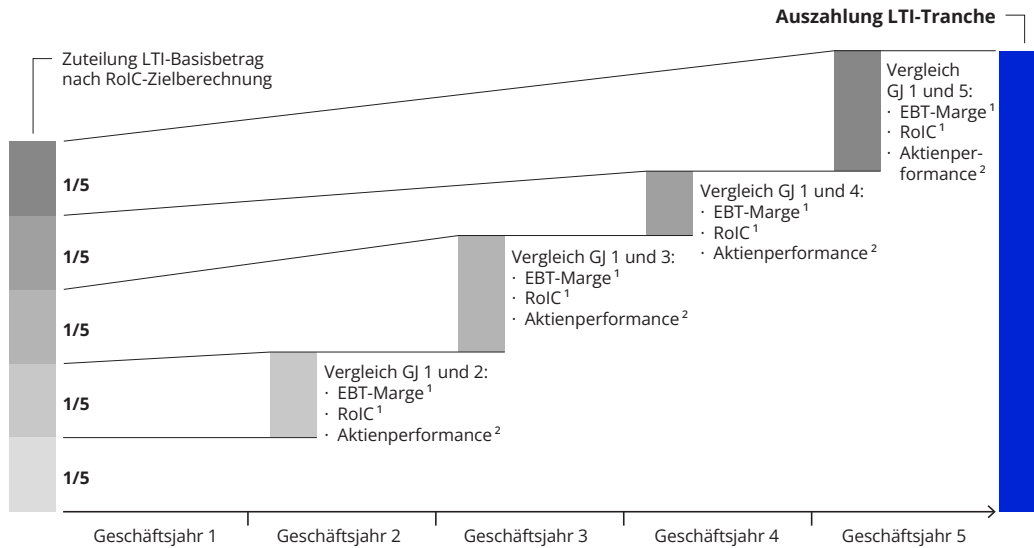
Auszahlung LTI-Tranche

Zuteilung LTI-Basisbetrag nach RoIC-Zielberechnung

Vergleich GJ 1 und 5:
· EBT-Marge $^1$
· RoIC $^1$
· Aktienperformance $^2$

Vergleich GJ 1 und 4:
· EBT-Marge $^1$
· RoIC $^1$
· Aktienperformance $^2$

Vergleich GJ 1 und 3:
· EBT-Marge $^1$
· RoIC $^1$
· Aktienperformance $^2$

Vergleich GJ 1 und 2:
· EBT-Marge $^1$
· RoIC $^1$
· Aktienperformance $^2$

1/5
1/5
1/5
1/5
1/5

Geschäftsjahr 1
Geschäftsjahr 2
Geschäftsjahr 3
Geschäftsjahr 4
Geschäftsjahr 5